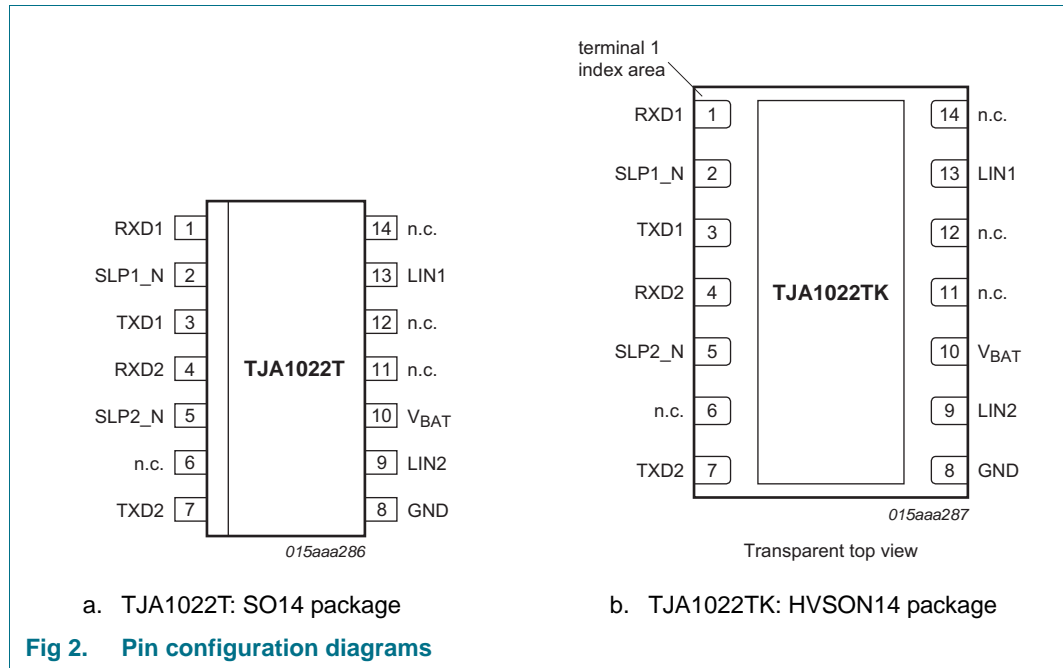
RXD1 1
SLP1_N 2
TXD1 3
RXD2 4
SLP2_N 5
n.c. 6
TXD2 7
TJA1022T
14 n.c.
13 LIN1
12 n.c.
11 n.c.
10 $V_{BAT}$
9 LIN2
8 GND
015aaa286

a. TJA1022T: SO14 package

terminal 1 index area
RXD1 1
SLP1_N 2
TXD1 3
RXD2 4
SLP2_N 5
n.c. 6
TXD2 7
TJA1022TK
14 n.c.
13 LIN1
12 n.c.
11 n.c.
10 $V_{BAT}$
9 LIN2
8 GND
015aaa287

Transparent top view

b. TJA1022TK: HVSON14 package

Fig 2. Pin configuration diagrams